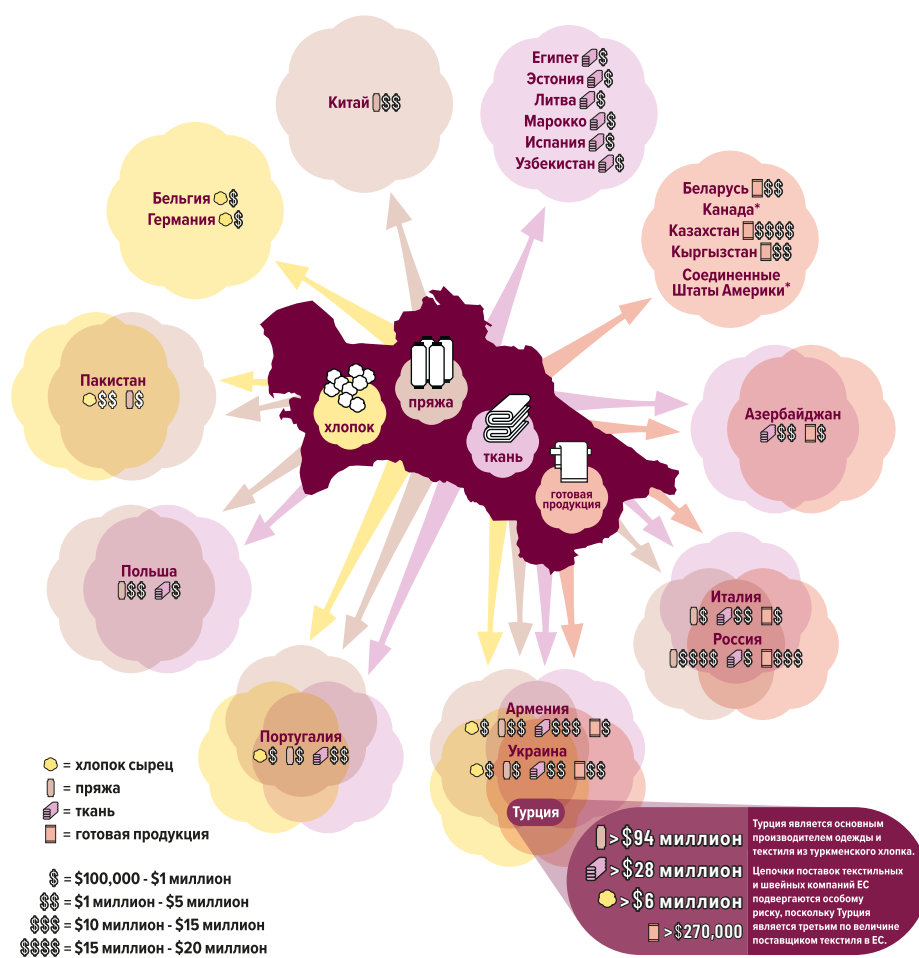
Китай $$

Египет $
Эстония $
Литва $
Марокко $
Испания $
Узбекистан $

Бельгия $
Германия $

Беларусь $$
Канада*
Казахстан $$$$
Кыргызстан $$
Соединенные Штаты Америки*

Пакистан
$$ $

хлопок
пряжа
ткань
готовая продукция

Азербайджан
$$ $

Польша
$$ $

Италия
$ $$ $
Россия
$$$$ $ $$$

Португалия
$ $ $$

Армения
$ $$ $$$ $
Украина
$ $ $$ $$

Турция

> $94 миллион
> $28 миллион
> $6 миллион
> $270,000

Турция является основным производителем одежды и текстиля из туркменского хлопка.

Цепочки поставок текстильных и швейных компаний ЕС подвергаются особому риску, поскольку Турция является третьим по величине поставщиком текстиля в ЕС.

= хлопок сырец
= пряжа
= ткань
= готовая продукция

$ = $100,000 - $1 миллион
$$ = $1 миллион - $5 миллион
$$$ = $10 миллион - $15 миллион
$$$$ = $15 миллион - $20 миллион